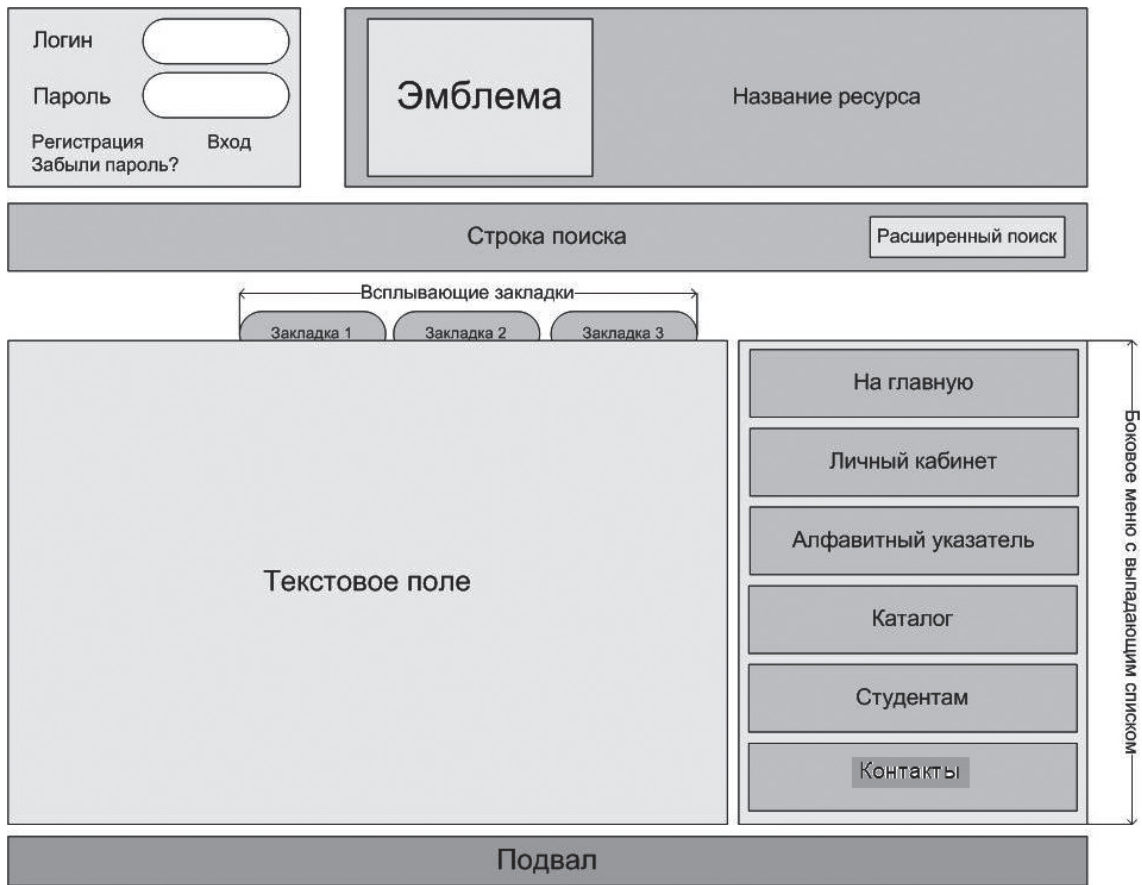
Логин

Пароль

Регистрация Вход
Забыли пароль?

Эмблема

Название ресурса

Строка поиска

Расширенный поиск

Всплывающие закладки

Закладка 1 Закладка 2 Закладка 3

Текстовое поле

На главную

Личный кабинет

Алфавитный указатель

Каталог

Студентам

Контакты

Боковое меню с выпадающим списком

Подвал